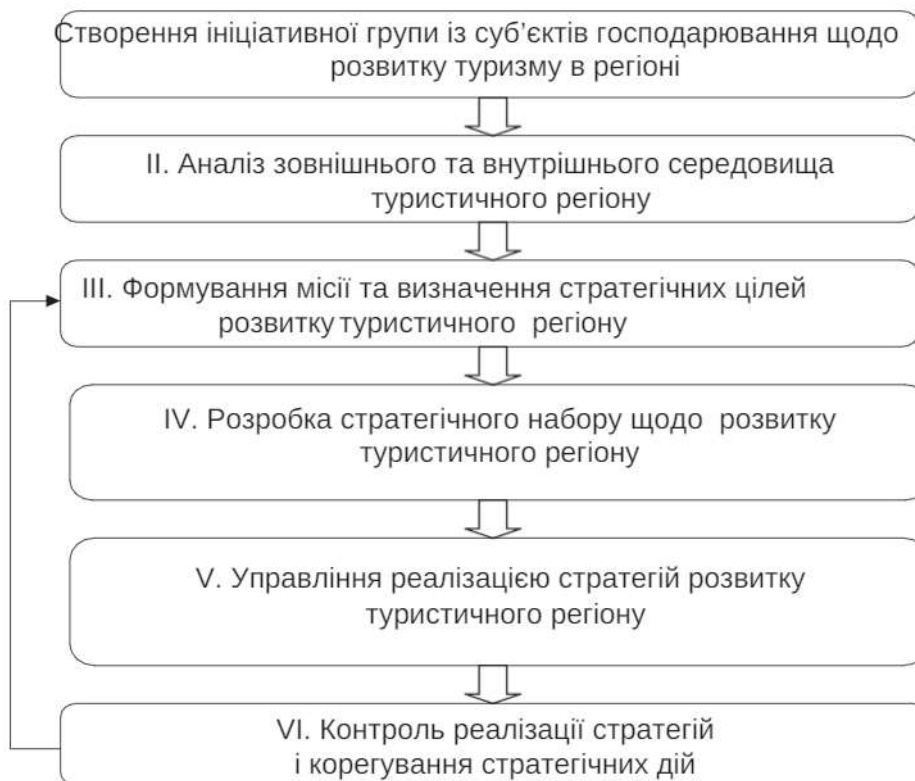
Створення ініціативної групи із суб'єктів господарювання щодо розвитку туризму в регіоні

II. Аналіз зовнішнього та внутрішнього середовища туристичного регіону

III. Формування місії та визначення стратегічних цілей розвитку туристичного регіону

IV. Розробка стратегічного набору щодо розвитку туристичного регіону

V. Управління реалізацією стратегій розвитку туристичного регіону

VI. Контроль реалізації стратегій і корегування стратегічних дій